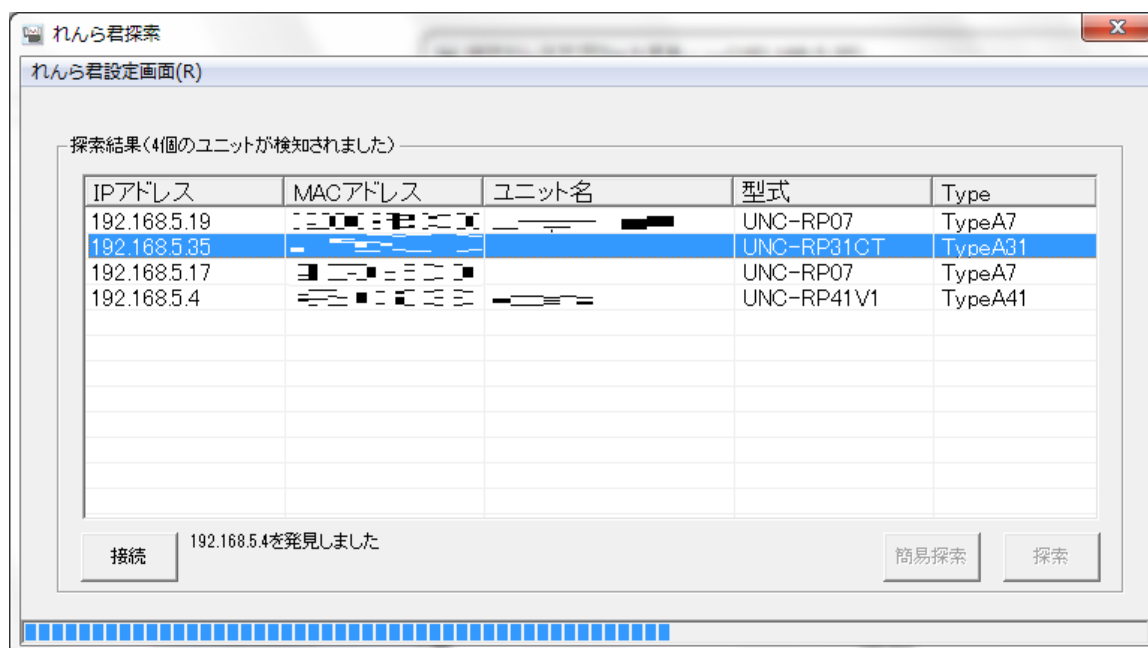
れんら君探索

れんら君設定画面(R)

探索結果(4個のユニットが検知されました)

| IPアドレス | MACアドレス | ユニット名 | 型式 | Type |
|---|---|---|---|---|
| 192.168.5.19 | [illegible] | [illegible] | UNC-RP07 | TypeA7 |
| 192.168.5.35 | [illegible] | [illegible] | UNC-RP31CT | TypeA31 |
| 192.168.5.17 | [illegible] | | UNC-RP07 | TypeA7 |
| 192.168.5.4 | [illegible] | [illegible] | UNC-RP41V1 | TypeA41 |

接続

192.168.5.4を発見しました

簡易探索

探索